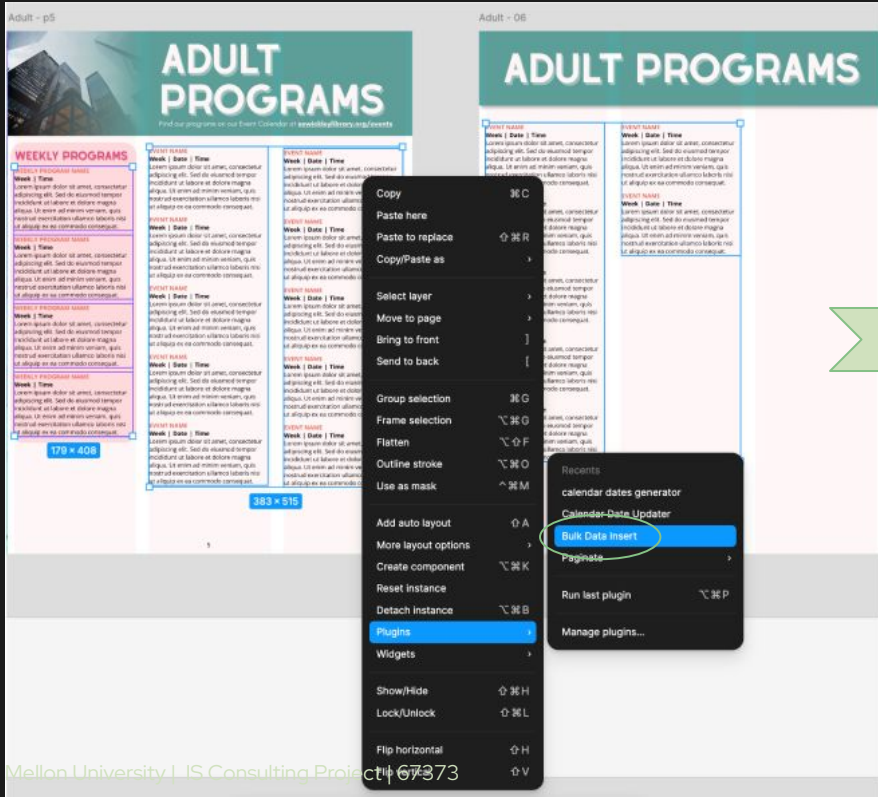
Adult - p5

ADULT PROGRAMS

Find our programs on our Event Calendar at sewickleylibrary.org/events

WEEKLY PROGRAMS

WEEKLY PROGRAM NAME
Week | Time
Lorem ipsum dolor sit amet, consectetur adipiscing elit. Sed do eiusmod tempor incididunt ut labore et dolore magna aliqua. Ut enim ad minim veniam, quis nostrud exercitation ullamco laboris nisi ut aliquip ex ea commodo consequat.

WEEKLY PROGRAM NAME
Week | Time
Lorem ipsum dolor sit amet, consectetur adipiscing elit. Sed do eiusmod tempor incididunt ut labore et dolore magna aliqua. Ut enim ad minim veniam, quis nostrud exercitation ullamco laboris nisi ut aliquip ex ea commodo consequat.

WEEKLY PROGRAM NAME
Week | Time
Lorem ipsum dolor sit amet, consectetur adipiscing elit. Sed do eiusmod tempor incididunt ut labore et dolore magna aliqua. Ut enim ad minim veniam, quis nostrud exercitation ullamco laboris nisi ut aliquip ex ea commodo consequat.

WEEKLY PROGRAM NAME
Week | Time
Lorem ipsum dolor sit amet, consectetur adipiscing elit. Sed do eiusmod tempor incididunt ut labore et dolore magna aliqua. Ut enim ad minim veniam, quis nostrud exercitation ullamco laboris nisi ut aliquip ex ea commodo consequat.

179 × 408

EVENT NAME
Week | Date | Time
Lorem ipsum dolor sit amet, consectetur adipiscing elit. Sed do eiusmod tempor incididunt ut labore et dolore magna aliqua. Ut enim ad minim veniam, quis nostrud exercitation ullamco laboris nisi ut aliquip ex ea commodo consequat.

383 × 515

1

Adult - 06

ADULT PROGRAMS

EVENT NAME
Week | Date | Time
Lorem ipsum dolor sit amet, consectetur adipiscing elit. Sed do eiusmod tempor incididunt ut labore et dolore magna aliqua. Ut enim ad minim veniam, quis nostrud exercitation ullamco laboris nisi ut aliquip ex ea commodo consequat.

Copy ⌘C
Paste here
Paste to replace ⇧⌘R
Copy/Paste as ›
Select layer ›
Move to page ›
Bring to front ]
Send to back [
Group selection ⌘G
Frame selection ⌥⌘G
Flatten ⌥⇧F
Outline stroke ⌥⌘O
Use as mask ^⌘M
Add auto layout ⇧A
More layout options ›
Create component ⌥⌘K
Reset instance
Detach instance ⌥⌘B
Plugins ›
Widgets ›
Show/Hide ⇧⌘H
Lock/Unlock ⇧⌘L
Flip horizontal ⇧H
Flip vertical ⇧V

Recents
calendar dates generator
Calendar Date Updater
Bulk Data Insert
Paginate ›
Run last plugin ⌥⌘P
Manage plugins...

Mellon University LIS Consulting Project | 67373